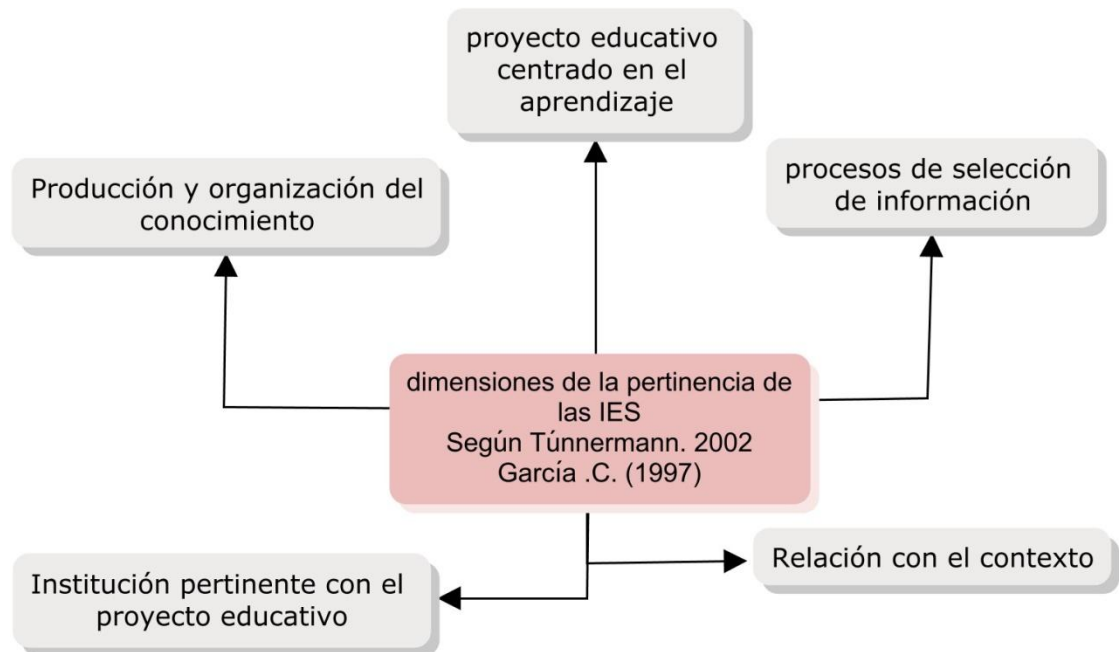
proyecto educativo centrado en el aprendizaje

Producción y organización del conocimiento

procesos de selección de información

dimensiones de la pertinencia de las IES
Según Túnnermann. 2002
García .C. (1997)

Relación con el contexto

Institución pertinente con el proyecto educativo